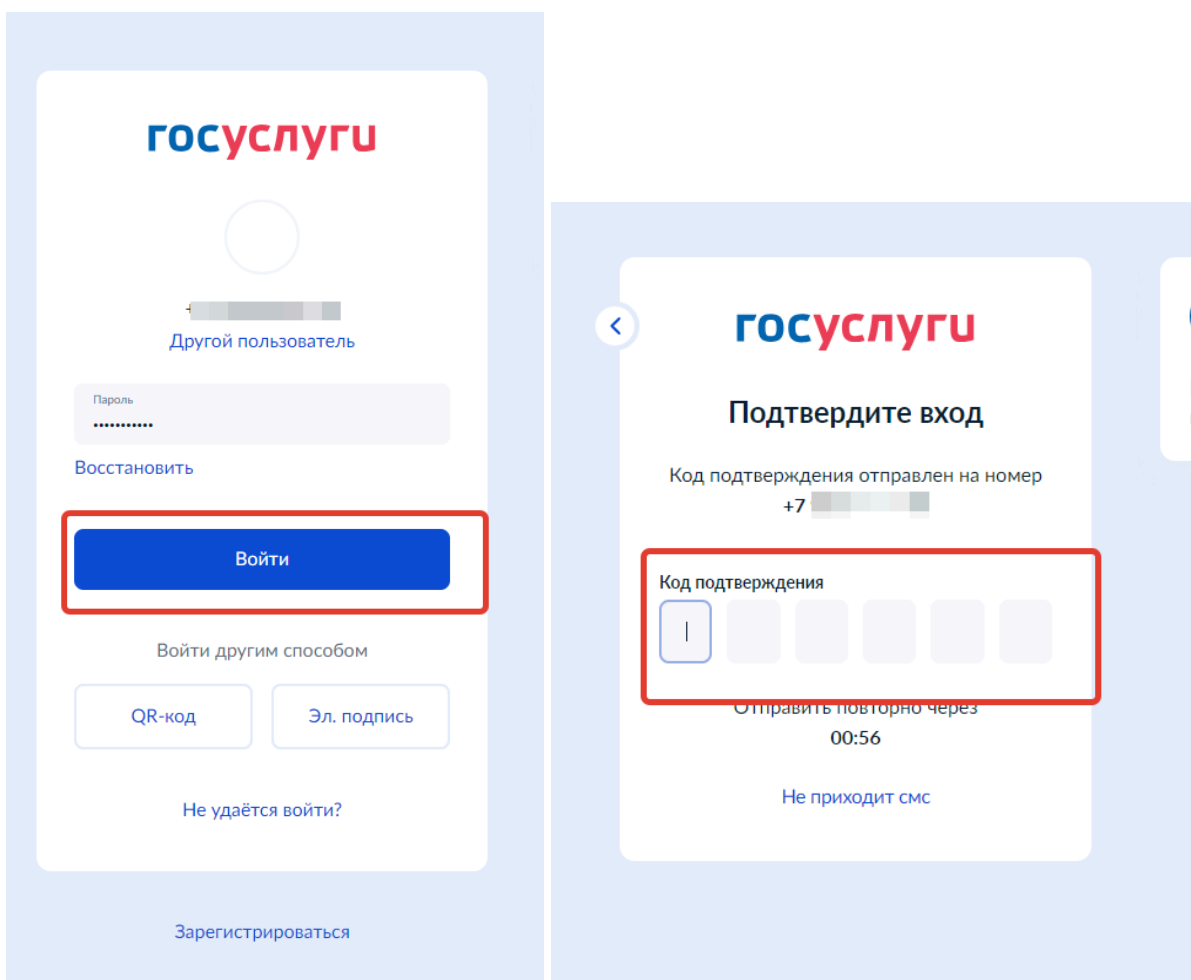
госуслуги

+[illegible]
Другой пользователь

Пароль
••••••••••

Восстановить

Войти

Войти другим способом

QR-код

Эл. подпись

Не удаётся войти?

Зарегистрироваться

госуслуги

Подтвердите вход

Код подтверждения отправлен на номер +7 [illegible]

Код подтверждения

Отправить повторно через
00:56

Не приходит смс